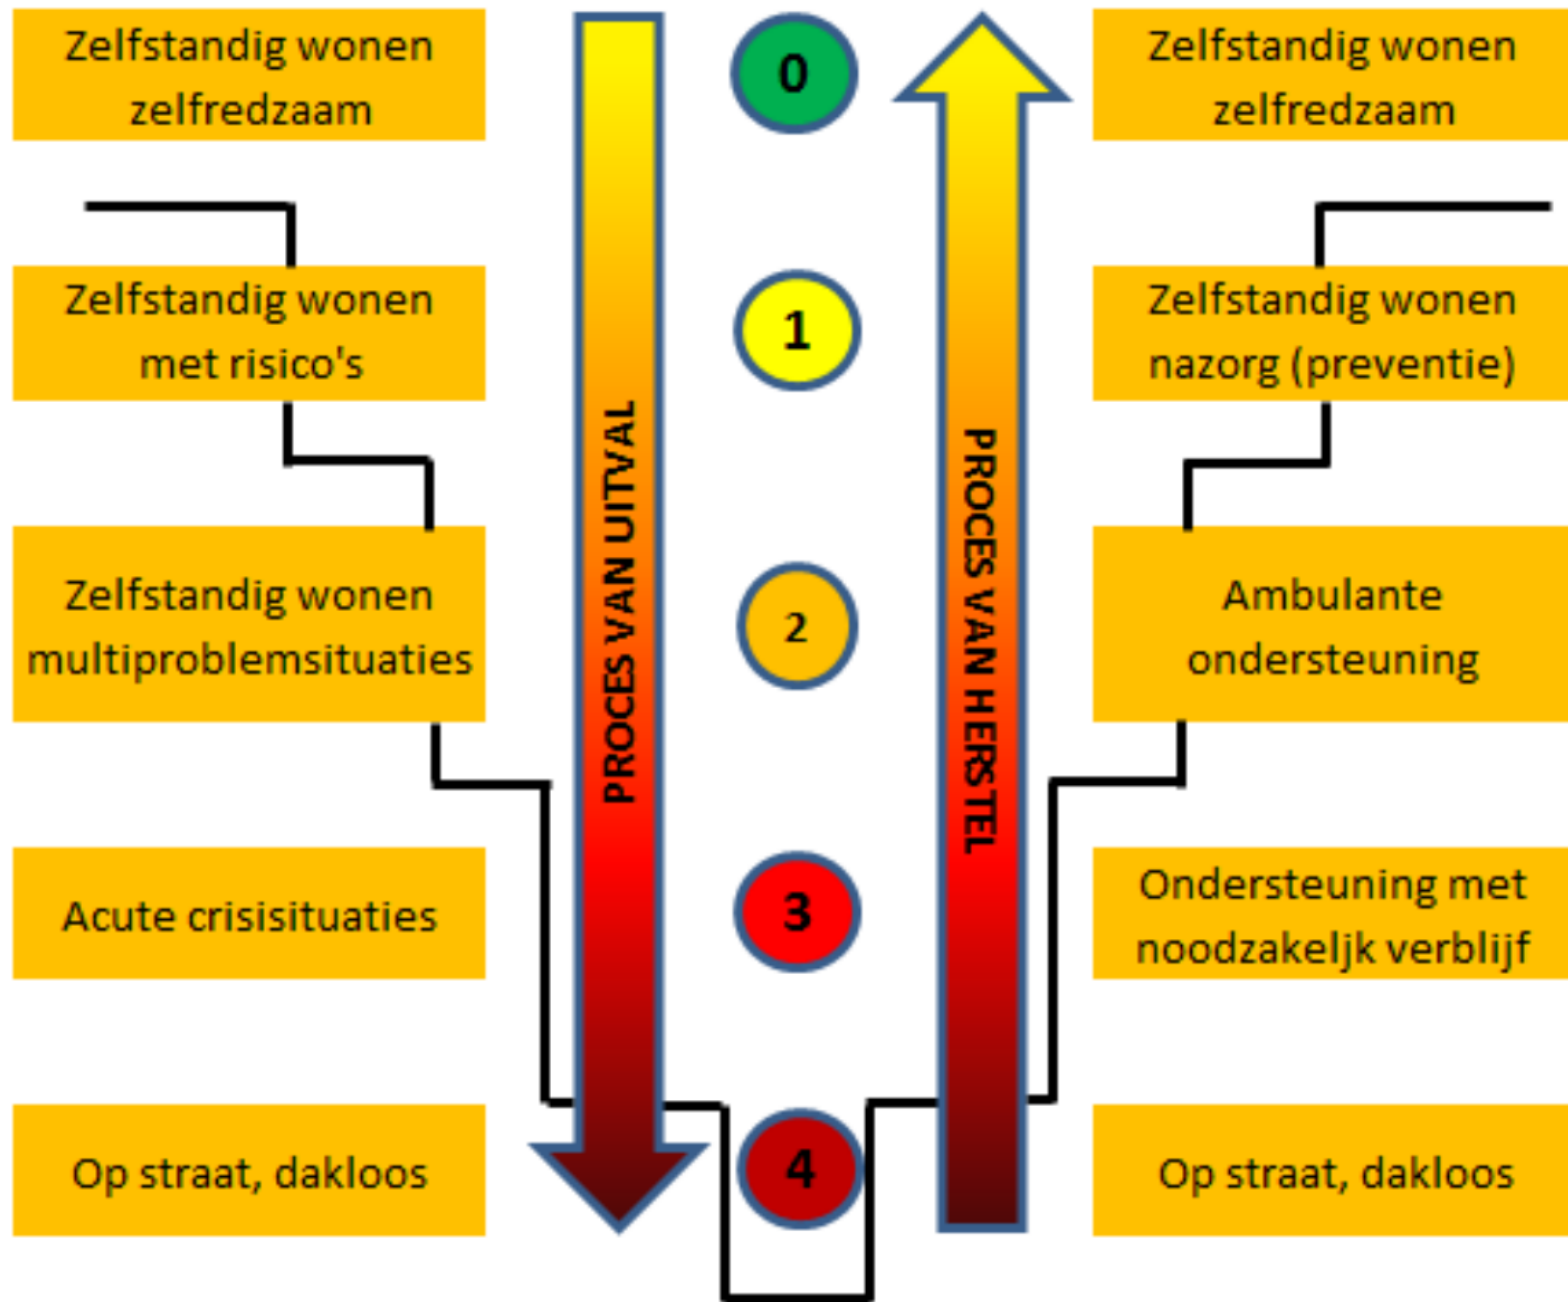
Zelfstandig wonen zelfredzaam

Zelfstandig wonen met risico's

Zelfstandig wonen multiproblemsituaties

Acute crisisituaties

Op straat, dakloos

PROCES VAN UITVAL

0

1

2

3

4

PROCES VAN HERSTEL

Zelfstandig wonen zelfredzaam

Zelfstandig wonen nazorg (preventie)

Ambulante ondersteuning

Ondersteuning met noodzakeljk verblijf

Op straat, dakloos